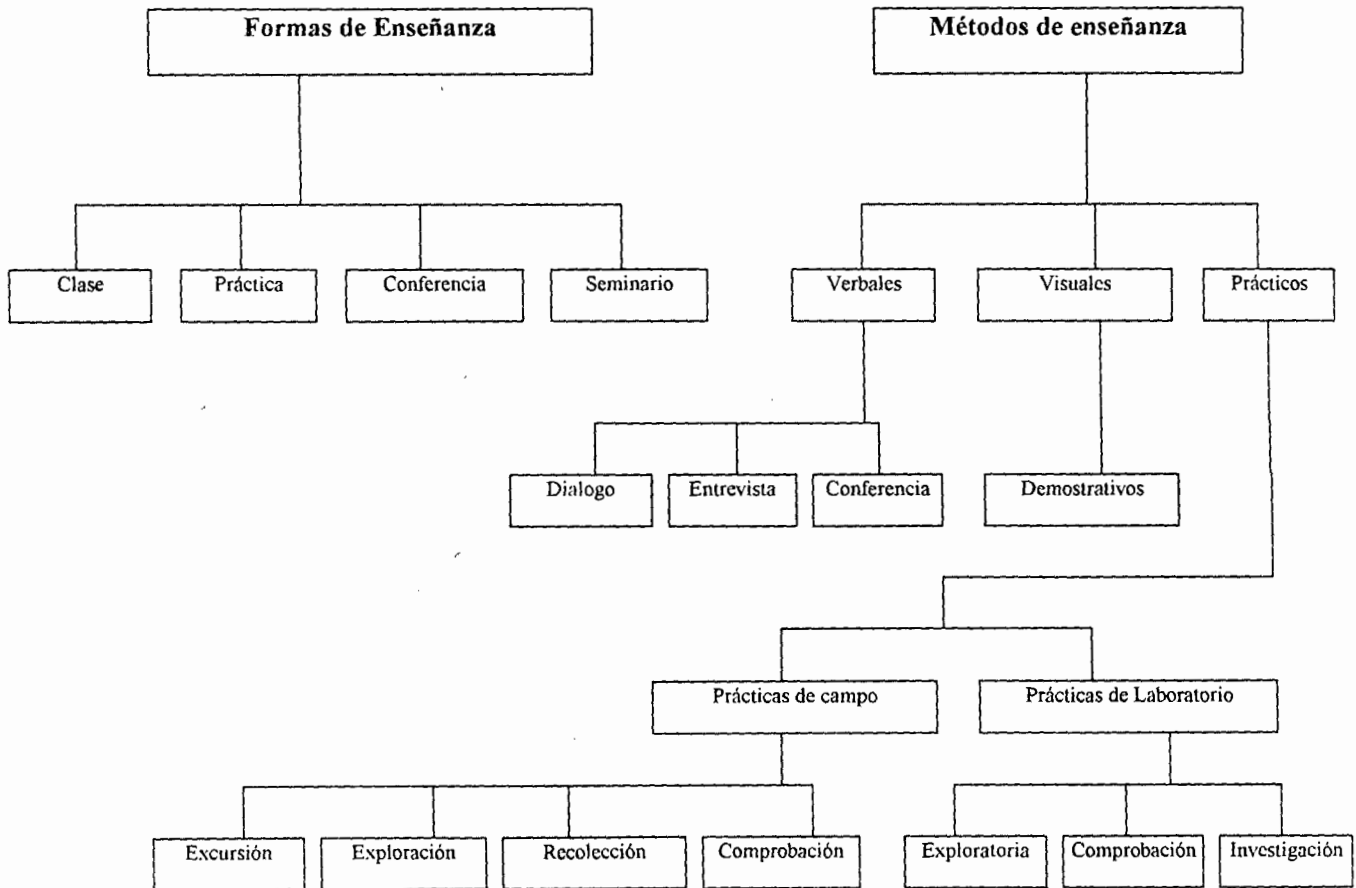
Formas de Enseñanza

Clase

Práctica

Conferencia

Seminario

Métodos de enseñanza

Verbales

Visuales

Prácticos

Dialogo

Entrevista

Conferencia

Demostrativos

Prácticas de campo

Prácticas de Laboratorio

Excursión

Exploración

Recolección

Comprobación

Exploratoria

Comprobación

Investigación